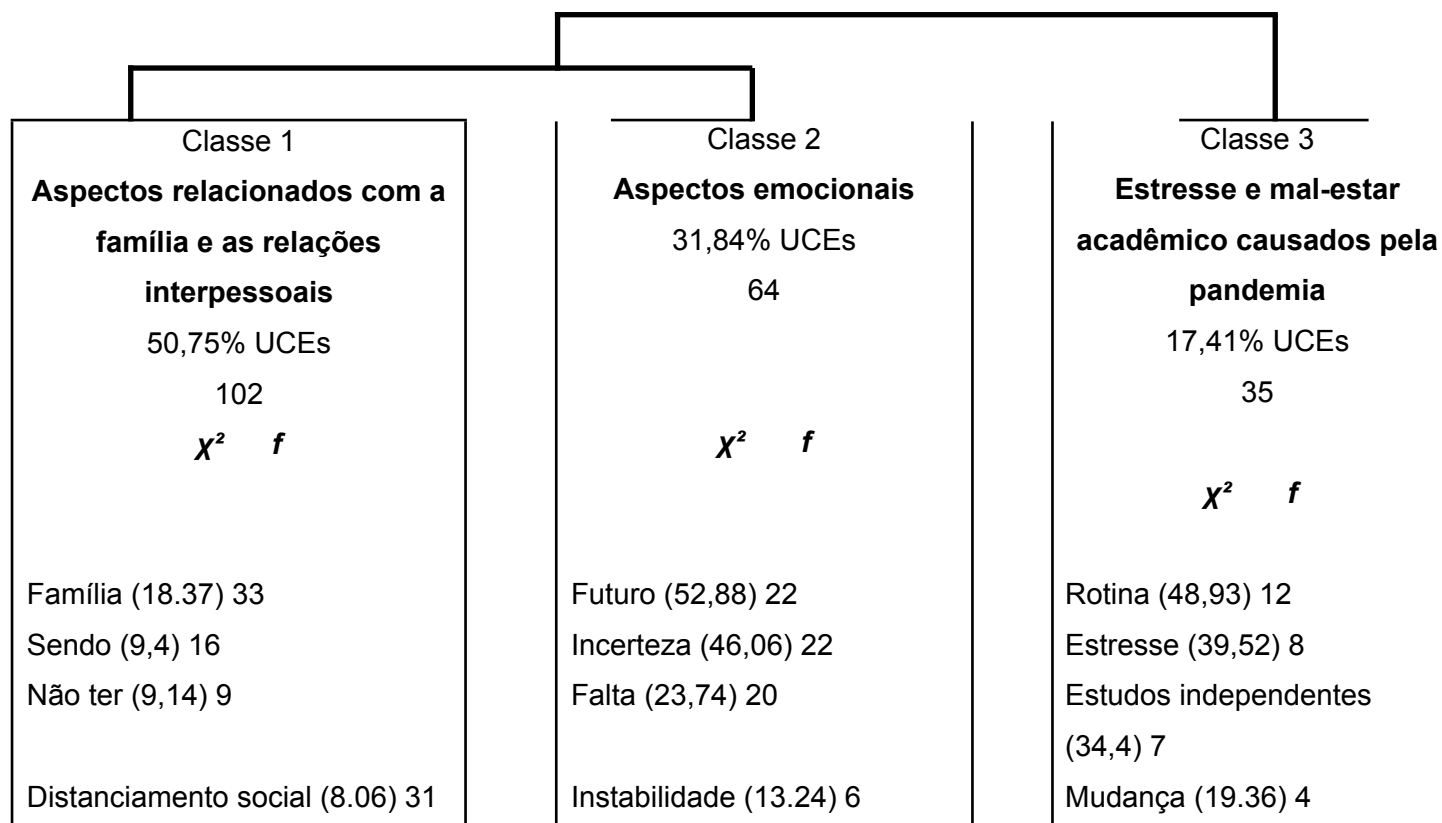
Classe 1
**Aspectos relacionados com a família e as relações interpessoais**
50,75% UCEs
102
$\chi^2$ $f$

Família (18.37) 33
Sendo (9,4) 16
Não ter (9,14) 9

Distanciamento social (8.06) 31

Classe 2
**Aspectos emocionais**
31,84% UCEs
64

$\chi^2$ $f$

Futuro (52,88) 22
Incerteza (46,06) 22
Falta (23,74) 20

Instabilidade (13.24) 6

Classe 3
**Estresse e mal-estar acadêmico causados pela pandemia**
17,41% UCEs
35

$\chi^2$ $f$

Rotina (48,93) 12
Estresse (39,52) 8
Estudos independentes (34,4) 7
Mudança (19.36) 4